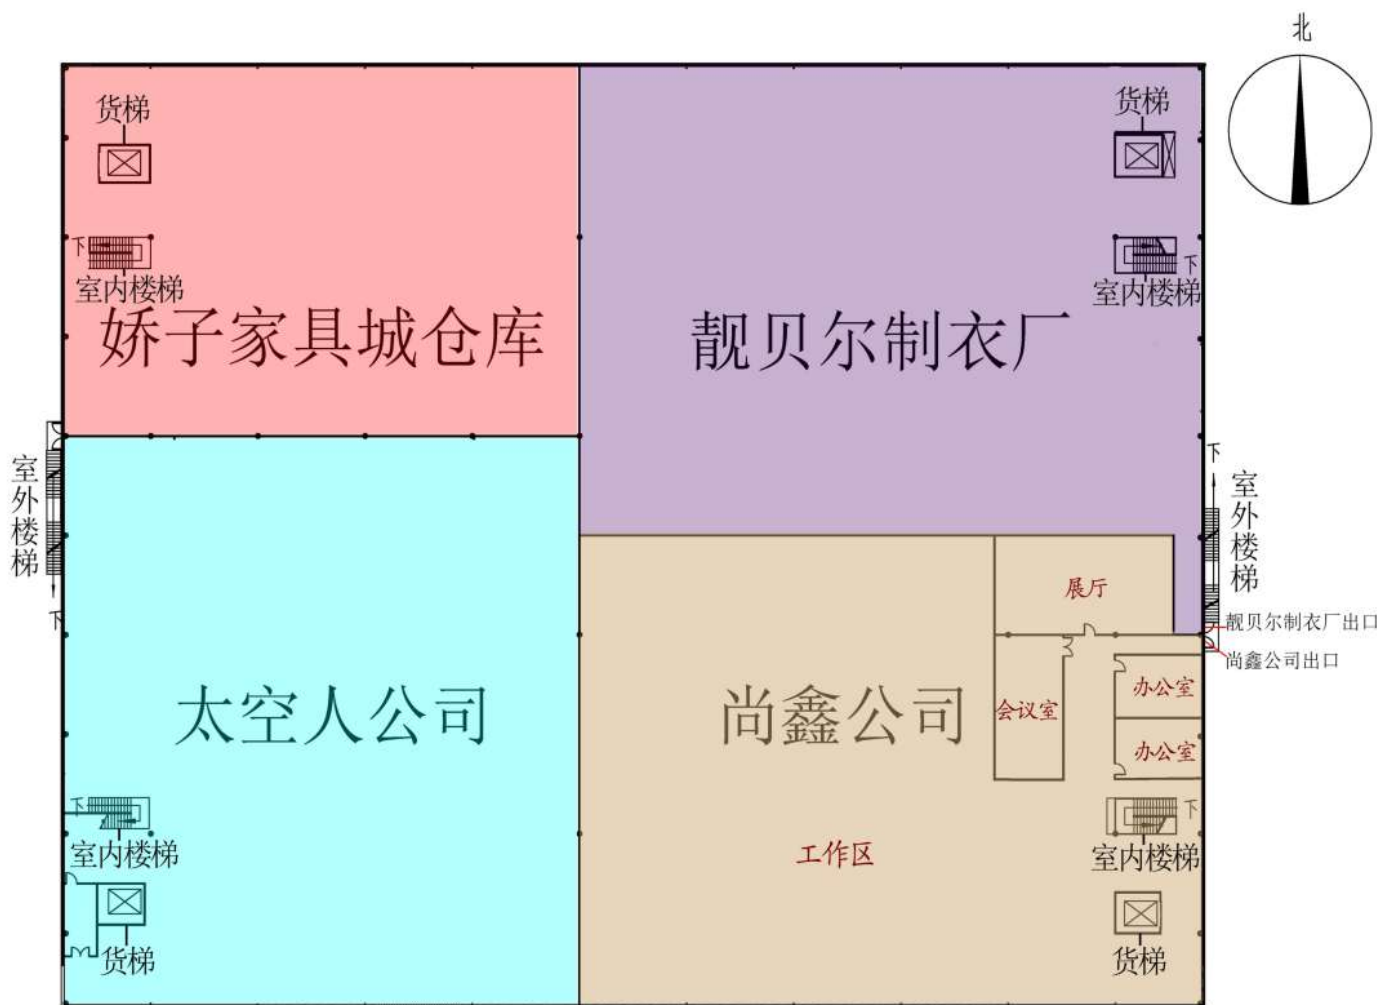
北

货梯

下

室内楼梯

娇子家具城仓库

货梯

下

室内楼梯

靓贝尔制衣厂

室外楼梯

下

下

室外楼梯

展厅

靓贝尔制衣厂出口

尚鑫公司出口

太空人公司

尚鑫公司

会议室

办公室

办公室

下

室内楼梯

下

室内楼梯

工作区

货梯

货梯